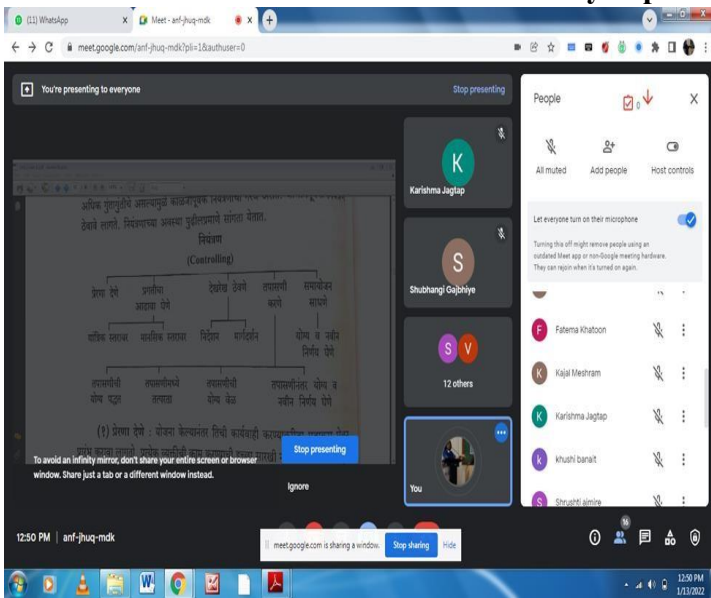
(11) WhatsApp
Meet - anf-jhuq-mdk
meet.google.com/anf-jhuq-mdk?pli=1&authuser=0

You're presenting to everyone
Stop presenting

अधिक गुणवत्तेचे असल्यामुळे काळजीपूर्वक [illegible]
ठेवावे लागते. नियंत्रणाच्या अवस्था पुढीलप्रमाणे सांगता येतात.
नियंत्रण
(Controlling)

प्रेरणा देणे | प्रमाणीय आराखडा देणे | देखरेख ठेवणे | तपासणी करणे | समन्वेक्षण साधणे

मासिक अहवाल | साप्ताहिक अहवाल | विदेशन | मार्गदर्शन | योग्य व नवीन निर्णय घेणे

तपासणीची योग्य पद्धत | तपासणीमध्ये लवचिकता | तपासणीची योग्य वेळ | तपासणीनंतर योग्य व नवीन निर्णय घेणे

(१) प्रेरणा देणे : योजना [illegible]

To avoid an infinity mirror, don't share your entire screen or browser window. Share just a tab or a different window instead.
Stop presenting
Ignore

Karishma Jagtap
Shubhangi Gajbhiye
12 others
You

People
All muted
Add people
Host controls
Let everyone turn on their microphone
Turning this off might remove people using an outdated Meet app or non-Google meeting hardware. They can rejoin when it's turned on again.
Fatema Khatoon
Kajal Meshram
Karishma Jagtap
khushi banait
Shrushti aimire

12:50 PM | anf-jhuq-mdk
meet.google.com is sharing a window.
Stop sharing
Hide

12:50 PM
1/13/2022